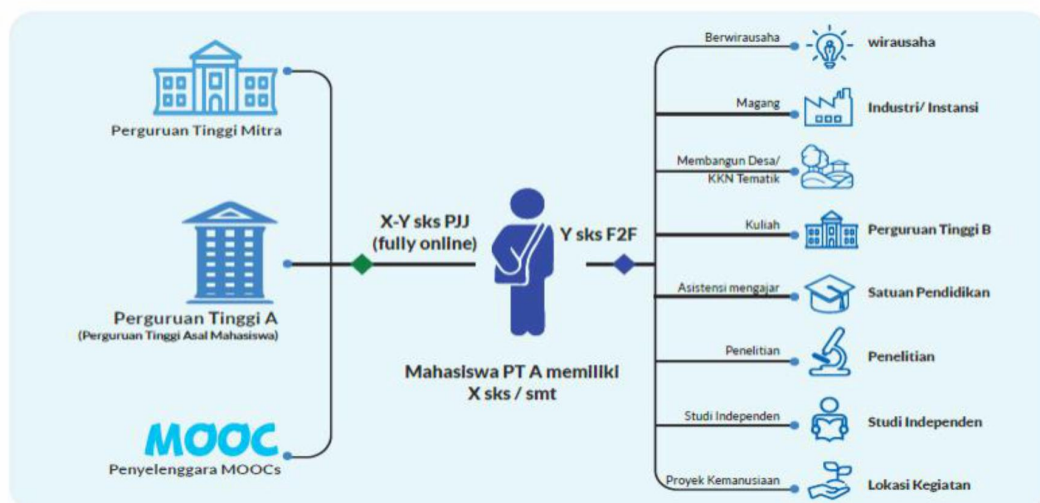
Perguruan Tinggi Mitra

Perguruan Tinggi A
(Perguruan Tinggi Asal Mahasiswa)

MOOC
Penyelenggara MOOCs

X-Y sks PJJ
(fully online)

Y sks F2F

Mahasiswa PT A memiliki
X sks / smt

Berwirausaha
wirausaha

Magang
Industri/ Instansi

Membangun Desa/
KKN Tematik

Kuliah
Perguruan Tinggi B

Asistensi mengajar
Satuan Pendidikan

Penelitian
Penelitian

Studi Independen
Studi Independen

Proyek Kemanusiaan
Lokasi Kegiatan